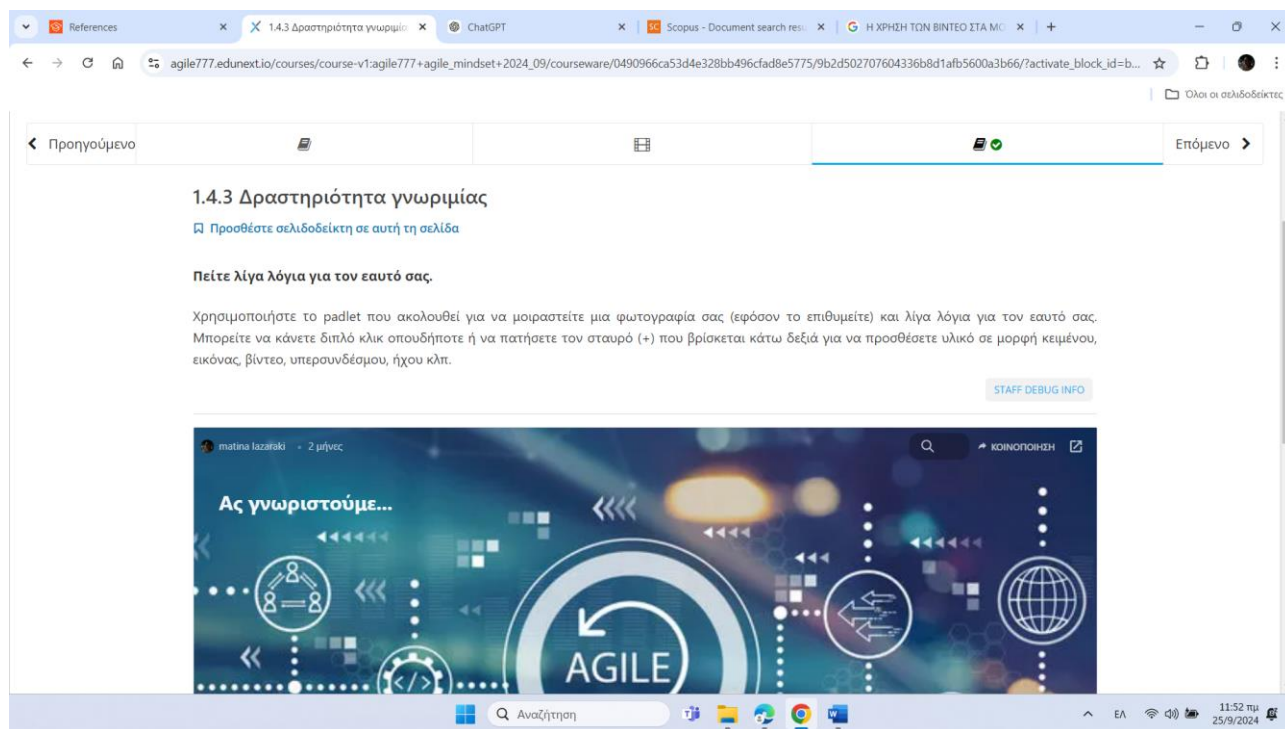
References
1.4.3 Δραστηριότητα γνωριμί
ChatGPT
Scopus - Document search resu
Η ΧΡΗΣΗ ΤΩΝ ΒΙΝΤΕΟ ΣΤΑ ΜΟ

agile777.edunext.io/courses/course-v1:agile777+agile_mindset+2024_09/courseware/0490966ca53d4e328bb496cfad8e5775/9b2d502707604336b8d1afb5600a3b66/?activate_block_id=b...

Όλοι οι σελιδοδείκτες

Προηγούμενο
Επόμενο

1.4.3 Δραστηριότητα γνωριμίας

Προσθέστε σελιδοδείκτη σε αυτή τη σελίδα

Πείτε λίγα λόγια για τον εαυτό σας.

Χρησιμοποιήστε το padlet που ακολουθεί για να μοιραστείτε μια φωτογραφία σας (εφόσον το επιθυμείτε) και λίγα λόγια για τον εαυτό σας. Μπορείτε να κάνετε διπλό κλικ οπουδήποτε ή να πατήσετε τον σταυρό (+) που βρίσκεται κάτω δεξιά για να προσθέσετε υλικό σε μορφή κειμένου, εικόνας, βίντεο, υπερσυνδέσμου, ήχου κλπ.

STAFF DEBUG INFO

matina lazaraki • 2 μήνες
ΚΟΙΝΟΠΟΙΗΣΗ

Ας γνωριστούμε...

AGILE

Αναζήτηση
ΕΛ
11:52 πμ
25/9/2024